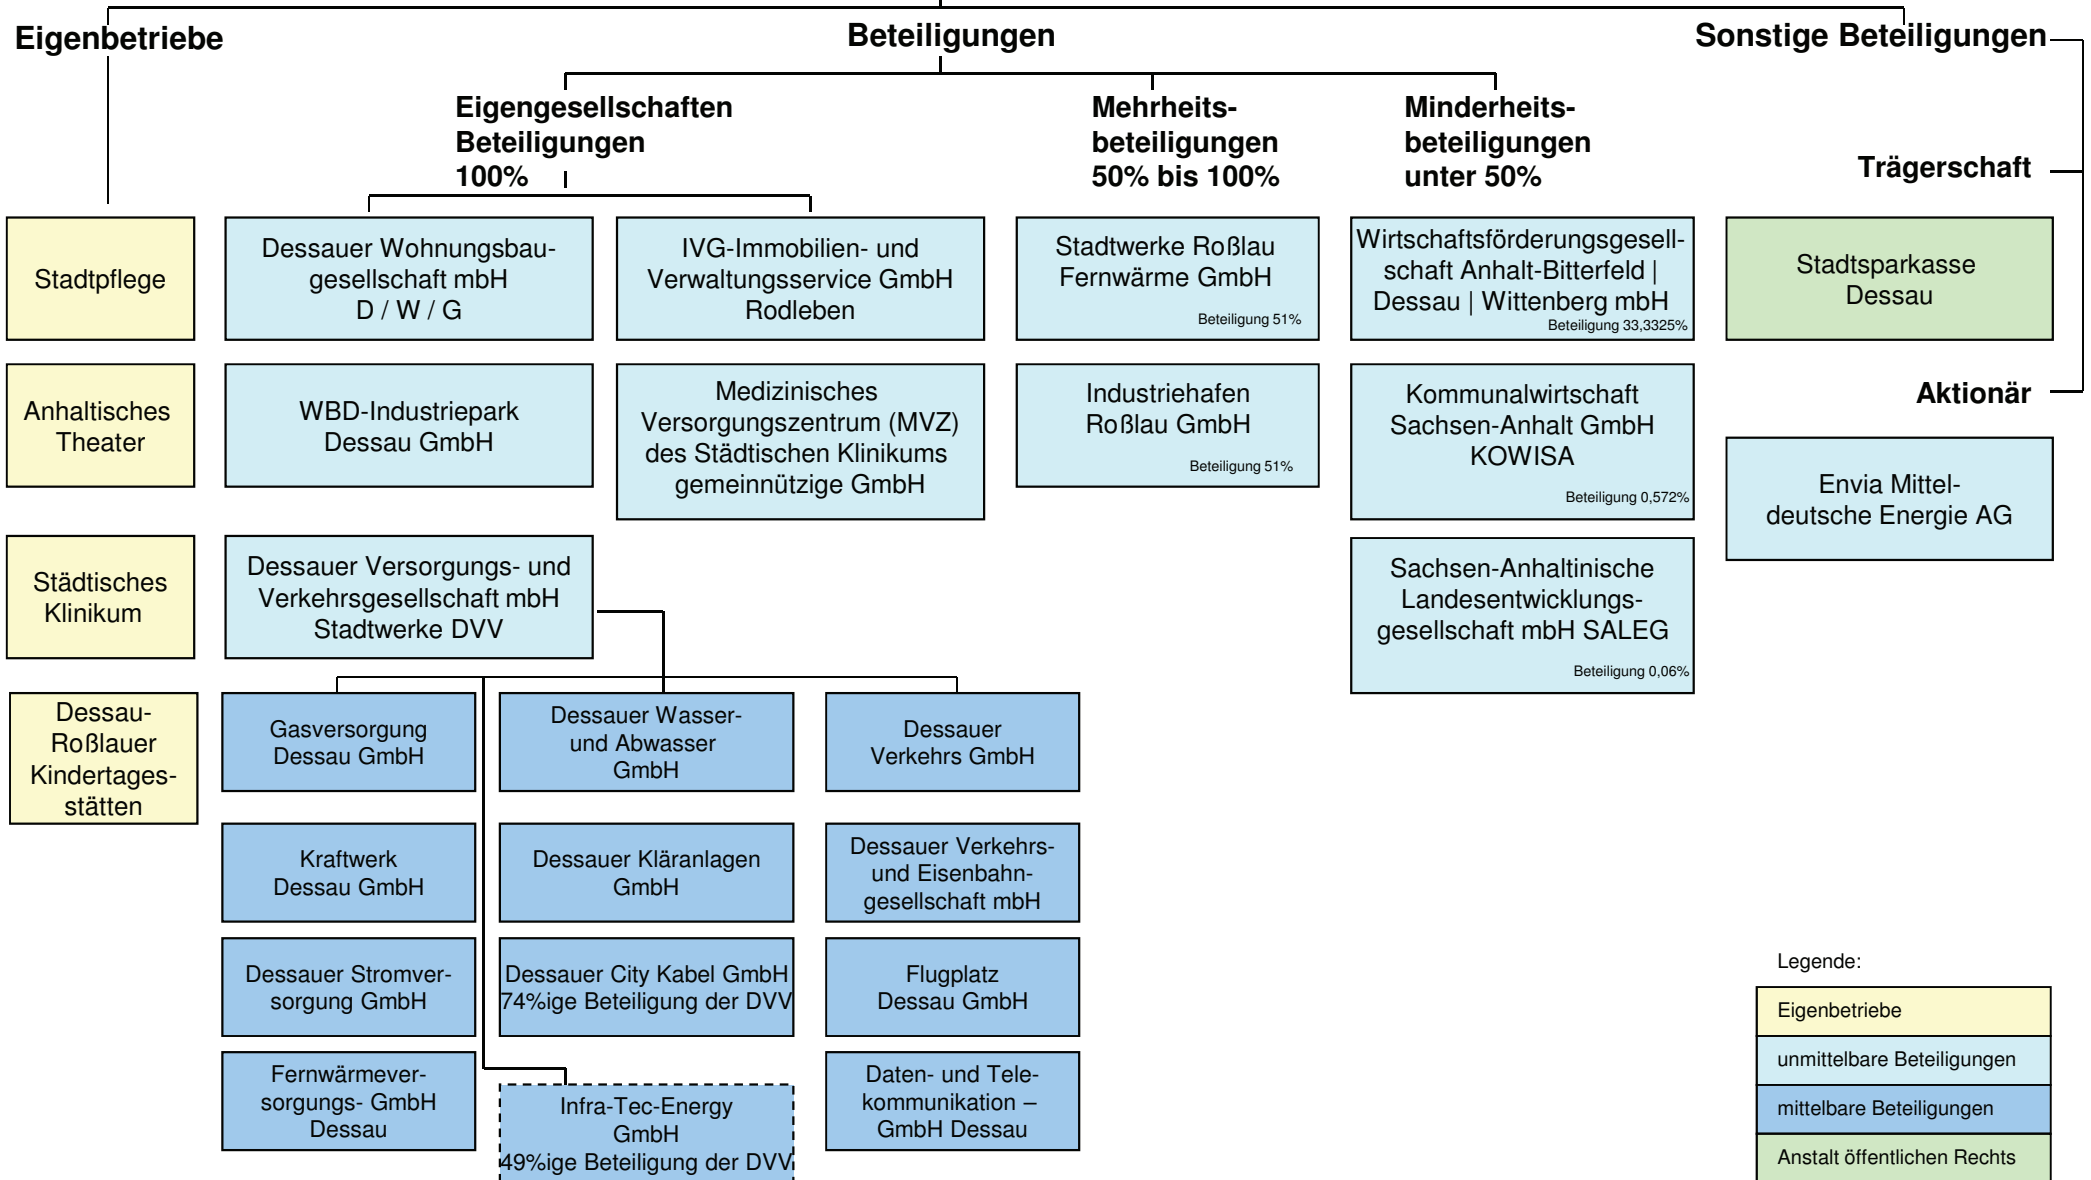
Eigenbetriebe

Beteiligungen

Sonstige Beteiligungen

Eigengesellschaften Beteiligungen 100%

Mehrheitsbeteiligungen 50% bis 100%

Minderheitsbeteiligungen unter 50%

Trägerschaft

Stadtpflege

Dessauer Wohnungsbaugesellschaft mbH D / W / G

IVG-Immobilien- und Verwaltungsservice GmbH Rodleben

Stadtwerke Roßlau Fernwärme GmbH
Beteiligung 51%

Wirtschaftsförderungsgesellschaft Anhalt-Bitterfeld | Dessau | Wittenberg mbH
Beteiligung 33,3325%

Stadtsparkasse Dessau

Aktionär

Anhaltisches Theater

WBD-Industriepark Dessau GmbH

Medizinisches Versorgungszentrum (MVZ) des Städtischen Klinikums gemeinnützige GmbH

Industriehafen Roßlau GmbH
Beteiligung 51%

Kommunalwirtschaft Sachsen-Anhalt GmbH KOWISA
Beteiligung 0,572%

Envia Mitteldeutsche Energie AG

Städtisches Klinikum

Dessauer Versorgungs- und Verkehrsgesellschaft mbH Stadtwerke DVV

Sachsen-Anhaltinische Landesentwicklungsgesellschaft mbH SALEG
Beteiligung 0,06%

Dessau-Roßlauer Kindertagesstätten

Gasversorgung Dessau GmbH

Dessauer Wasser- und Abwasser GmbH

Dessauer Verkehrs GmbH

Kraftwerk Dessau GmbH

Dessauer Kläranlagen GmbH

Dessauer Verkehrs- und Eisenbahngesellschaft mbH

Dessauer Stromversorgung GmbH

Dessauer City Kabel GmbH 74%ige Beteiligung der DVV

Flugplatz Dessau GmbH

Fernwärmeversorgungs- GmbH Dessau

Infra-Tec-Energy GmbH 49%ige Beteiligung der DVV

Daten- und Telekommunikation – GmbH Dessau

Legende:

Eigenbetriebe

unmittelbare Beteiligungen

mittelbare Beteiligungen

Anstalt öffentlichen Rechts